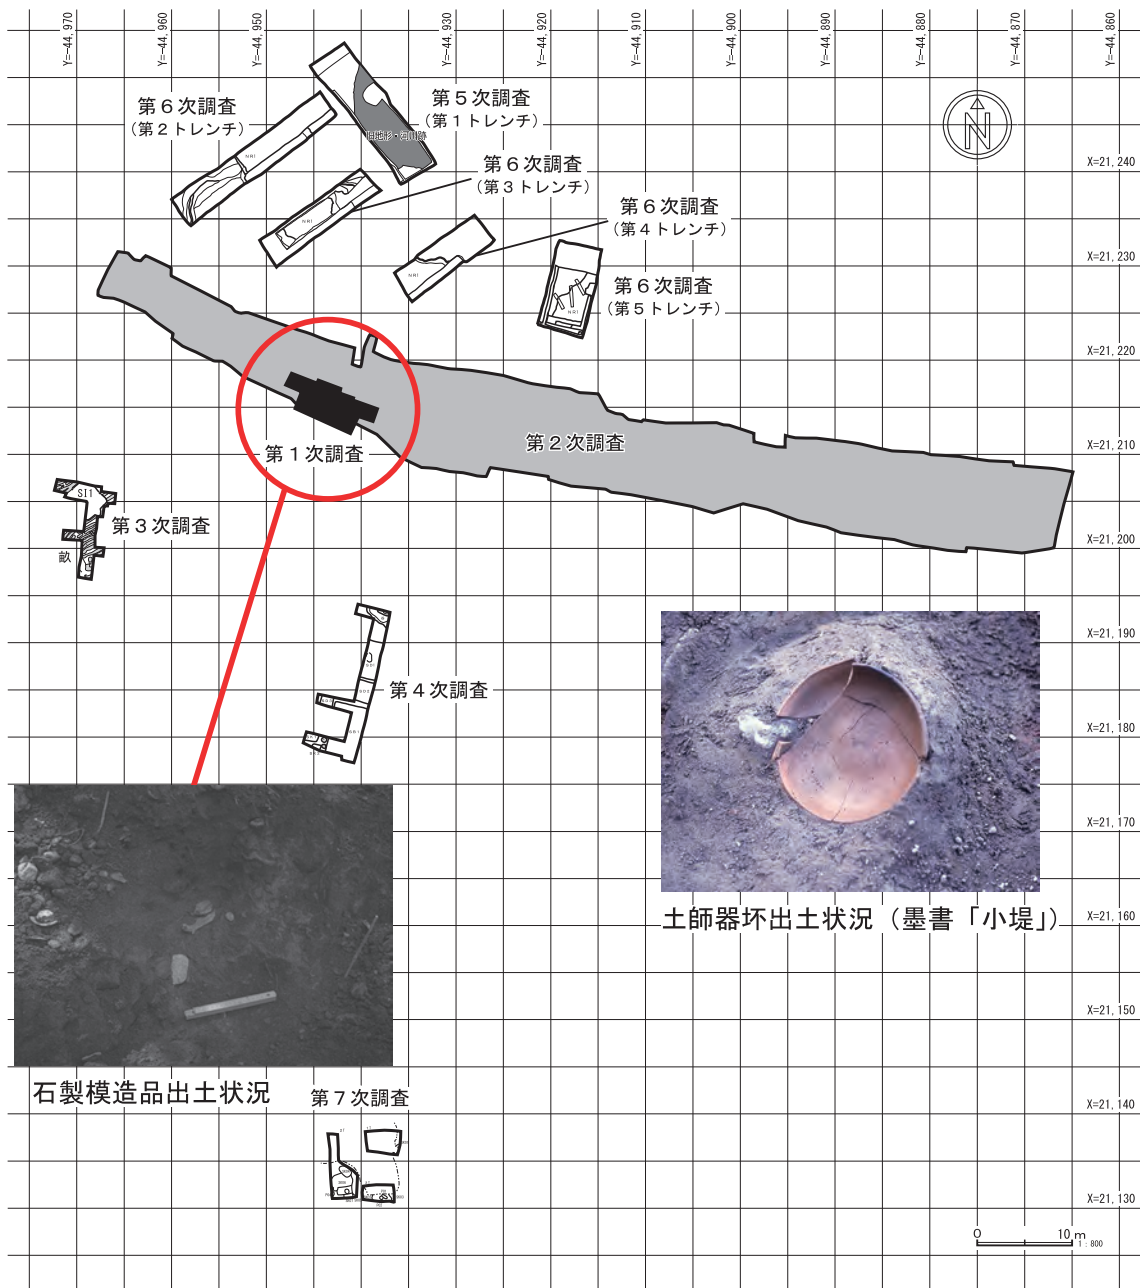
Y=-44,970
Y=-44,960
Y=-44,950
Y=-44,930
Y=-44,920
Y=-44,910
Y=-44,900
Y=-44,890
Y=-44,880
Y=-44,870
Y=-44,860

第６次調査
（第２トレンチ）

第５次調査
（第１トレンチ）

旧地形・河川跡

第６次調査
（第３トレンチ）

第６次調査
（第４トレンチ）

第６次調査
（第５トレンチ）

NR1
NR1
NR1
NR1

X=21,240
X=21,230
X=21,220
X=21,210
X=21,200
X=21,190
X=21,180
X=21,170
X=21,160
X=21,150
X=21,140
X=21,130

第１次調査

第２次調査

SI1
第３次調査
畝

第４次調査

土師器坏出土状況（墨書「小堤」）

石製模造品出土状況

第７次調査

0　10 m
1 : 800